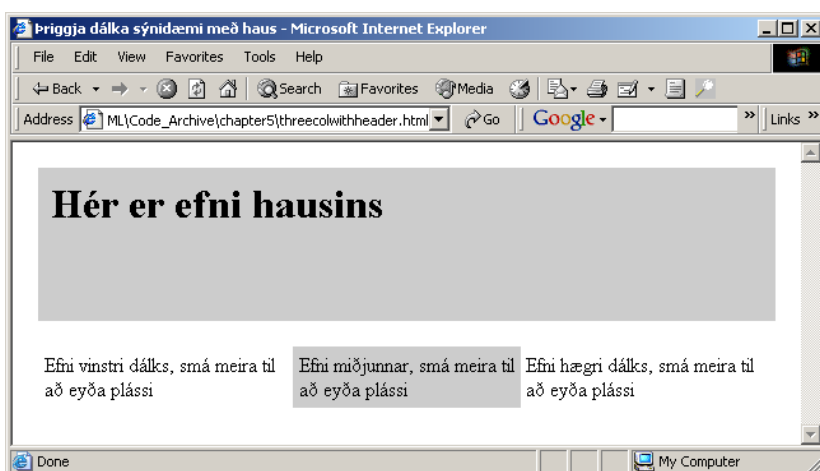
Þriggja dálka sýnidæmi með haus - Microsoft Internet Explorer

File Edit View Favorites Tools Help

Back Search Favorites Media

Address ML\Code_Archive\chapter5\threecolwithheader.html Go Google Links

Hér er efni hausins

Efni vinstri dálks, smá meira til að eyða plássi

Efni miðjunnar, smá meira til að eyða plássi

Efni hægri dálks, smá meira til að eyða plássi

Done My Computer